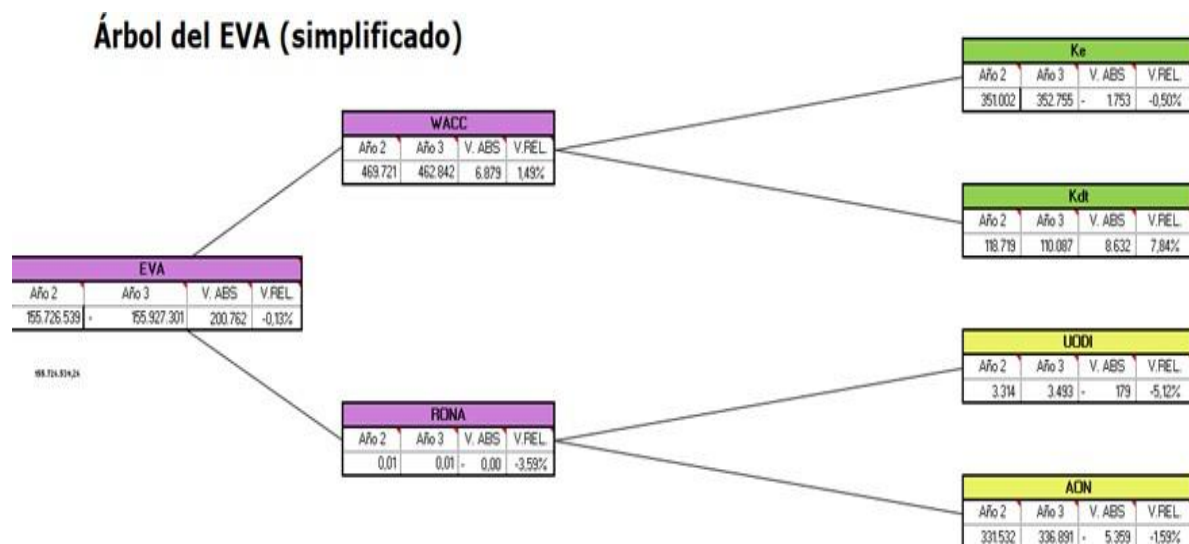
Árbol del EVA (simplificado)

| EVA | | | |
|---|---|---|---|
| Año 2 | Año 3 | V. ABS | V.REL. |
| 155.726.539 | - 155.927.301 | 200.762 | -0,13% |

155.724.534,24

| WACC | | | |
|---|---|---|---|
| Año 2 | Año 3 | V. ABS | V.REL. |
| 469.721 | 462.842 | 6.879 | 1,49% |

| RONA | | | |
|---|---|---|---|
| Año 2 | Año 3 | V. ABS | V.REL. |
| 0,01 | 0,01 | - 0,00 | -3,59% |

| Ke | | | |
|---|---|---|---|
| Año 2 | Año 3 | V. ABS | V.REL. |
| 351.002 | 352.755 | - 1.753 | -0,50% |

| Kdt | | | |
|---|---|---|---|
| Año 2 | Año 3 | V. ABS | V.REL. |
| 118.719 | 110.087 | 8.632 | 7,84% |

| UODI | | | |
|---|---|---|---|
| Año 2 | Año 3 | V. ABS | V.REL. |
| 3.314 | 3.493 | - 179 | -5,12% |

| AON | | | |
|---|---|---|---|
| Año 2 | Año 3 | V. ABS | V.REL. |
| 331.532 | 336.891 | - 5.359 | -1,59% |